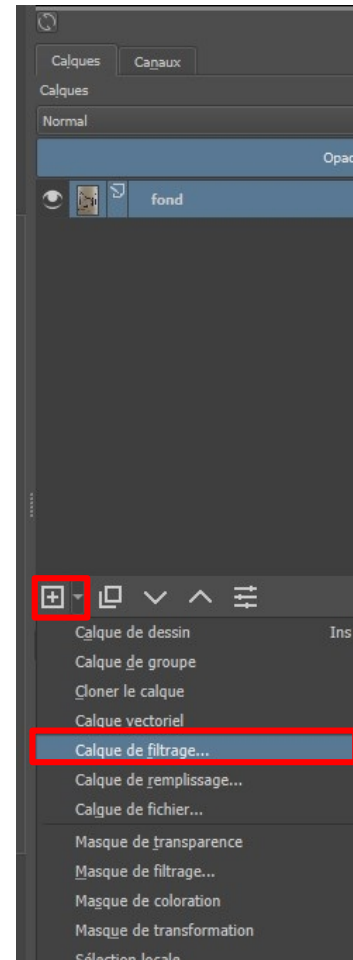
Calques
Canaux
Calques
Normal
Opac
fond
Calque de dessin
Ins
Calque de groupe
Cloner le calque
Calque vectoriel
Calque de filtrage...
Calque de remplissage...
Calque de fichier...
Masque de transparence
Masque de filtrage...
Masque de coloration
Masque de transformation
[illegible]